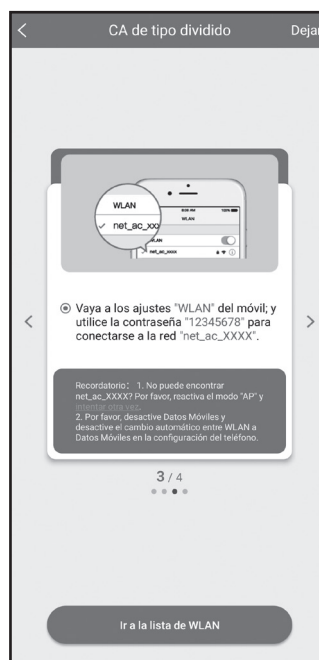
CA de tipo dividido Dejar

WLAN
net_ac_xxx
WLAN
net_ac_xxxx

Vaya a los ajustes "WLAN" del móvil; y utilice la contraseña "12345678" para conectarse a la red "net_ac_XXXX".

Recordatorio: 1. No puede encontrar net_ac_XXXX? Por favor, reactiva el modo "AP" y intentar otra vez.
2. Por favor, desactive Datos Móviles y desactive el cambio automático entre WLAN a Datos Móviles en la configuración del teléfono.

3 / 4

Ir a la lista de WLAN